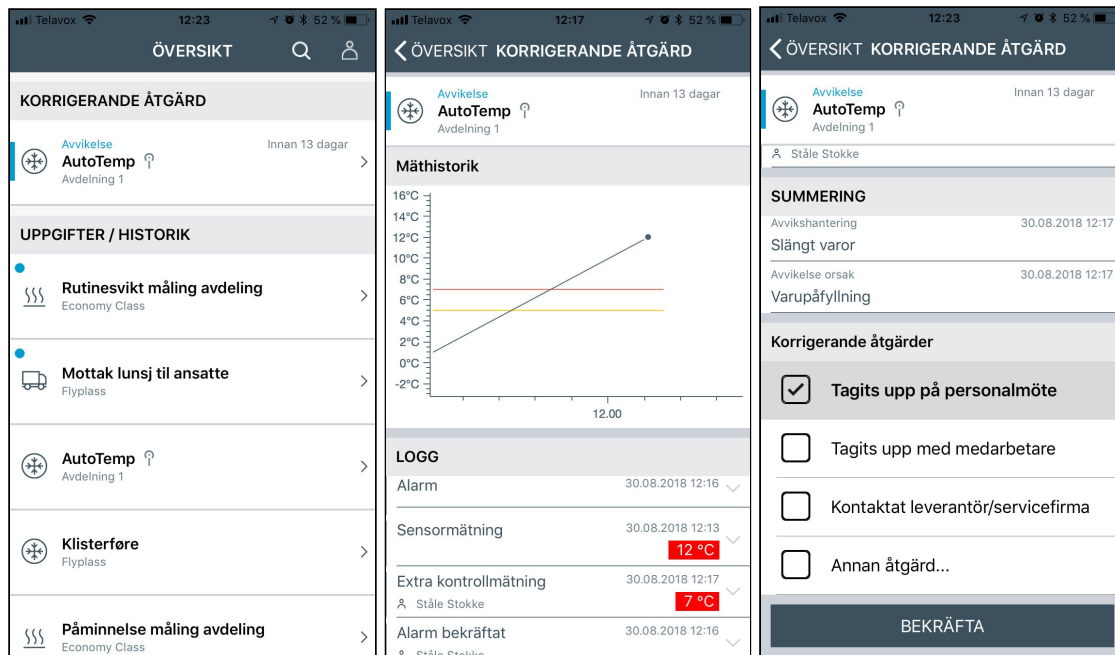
Telavox 12:23 52 %

ÖVERSIKT

KORRIGERANDE ÅTGÄRD

Avvikelse
AutoTemp
Avdelning 1
Innan 13 dagar

UPPGIFTER / HISTORIK

Rutinesvikt måling avdeling
Economy Class

Mottak lunsj til ansatte
Flyplass

AutoTemp
Avdelning 1

Klisterføre
Flyplass

Påminnelse måling avdeling
Economy Class

Telavox 12:17 52 %

ÖVERSIKT KORRIGERANDE ÅTGÄRD

Avvikelse
AutoTemp
Avdelning 1
Innan 13 dagar

Mäthistorik

16°C
14°C
12°C
10°C
8°C
6°C
4°C
2°C
0°C
-2°C
12.00

LOGG

Alarm 30.08.2018 12:16

Sensormätning 30.08.2018 12:13
12 °C

Extra kontrollmätning 30.08.2018 12:17
Ståle Stokke
7 °C

Alarm bekräftat 30.08.2018 12:16
Ståle Stokke

Telavox 12:23 52 %

ÖVERSIKT KORRIGERANDE ÅTGÄRD

Avvikelse
AutoTemp
Avdelning 1
Innan 13 dagar

Ståle Stokke

SUMMERING

Avvikshantering 30.08.2018 12:17
Slängt varor

Avvikelse orsak 30.08.2018 12:17
Varupåfyllning

Korrigerande åtgärder

Tagits upp på personalmöte

Tagits upp med medarbetare

Kontaktat leverantör/servicefirma

Annan åtgärd...

BEKRÄFTA